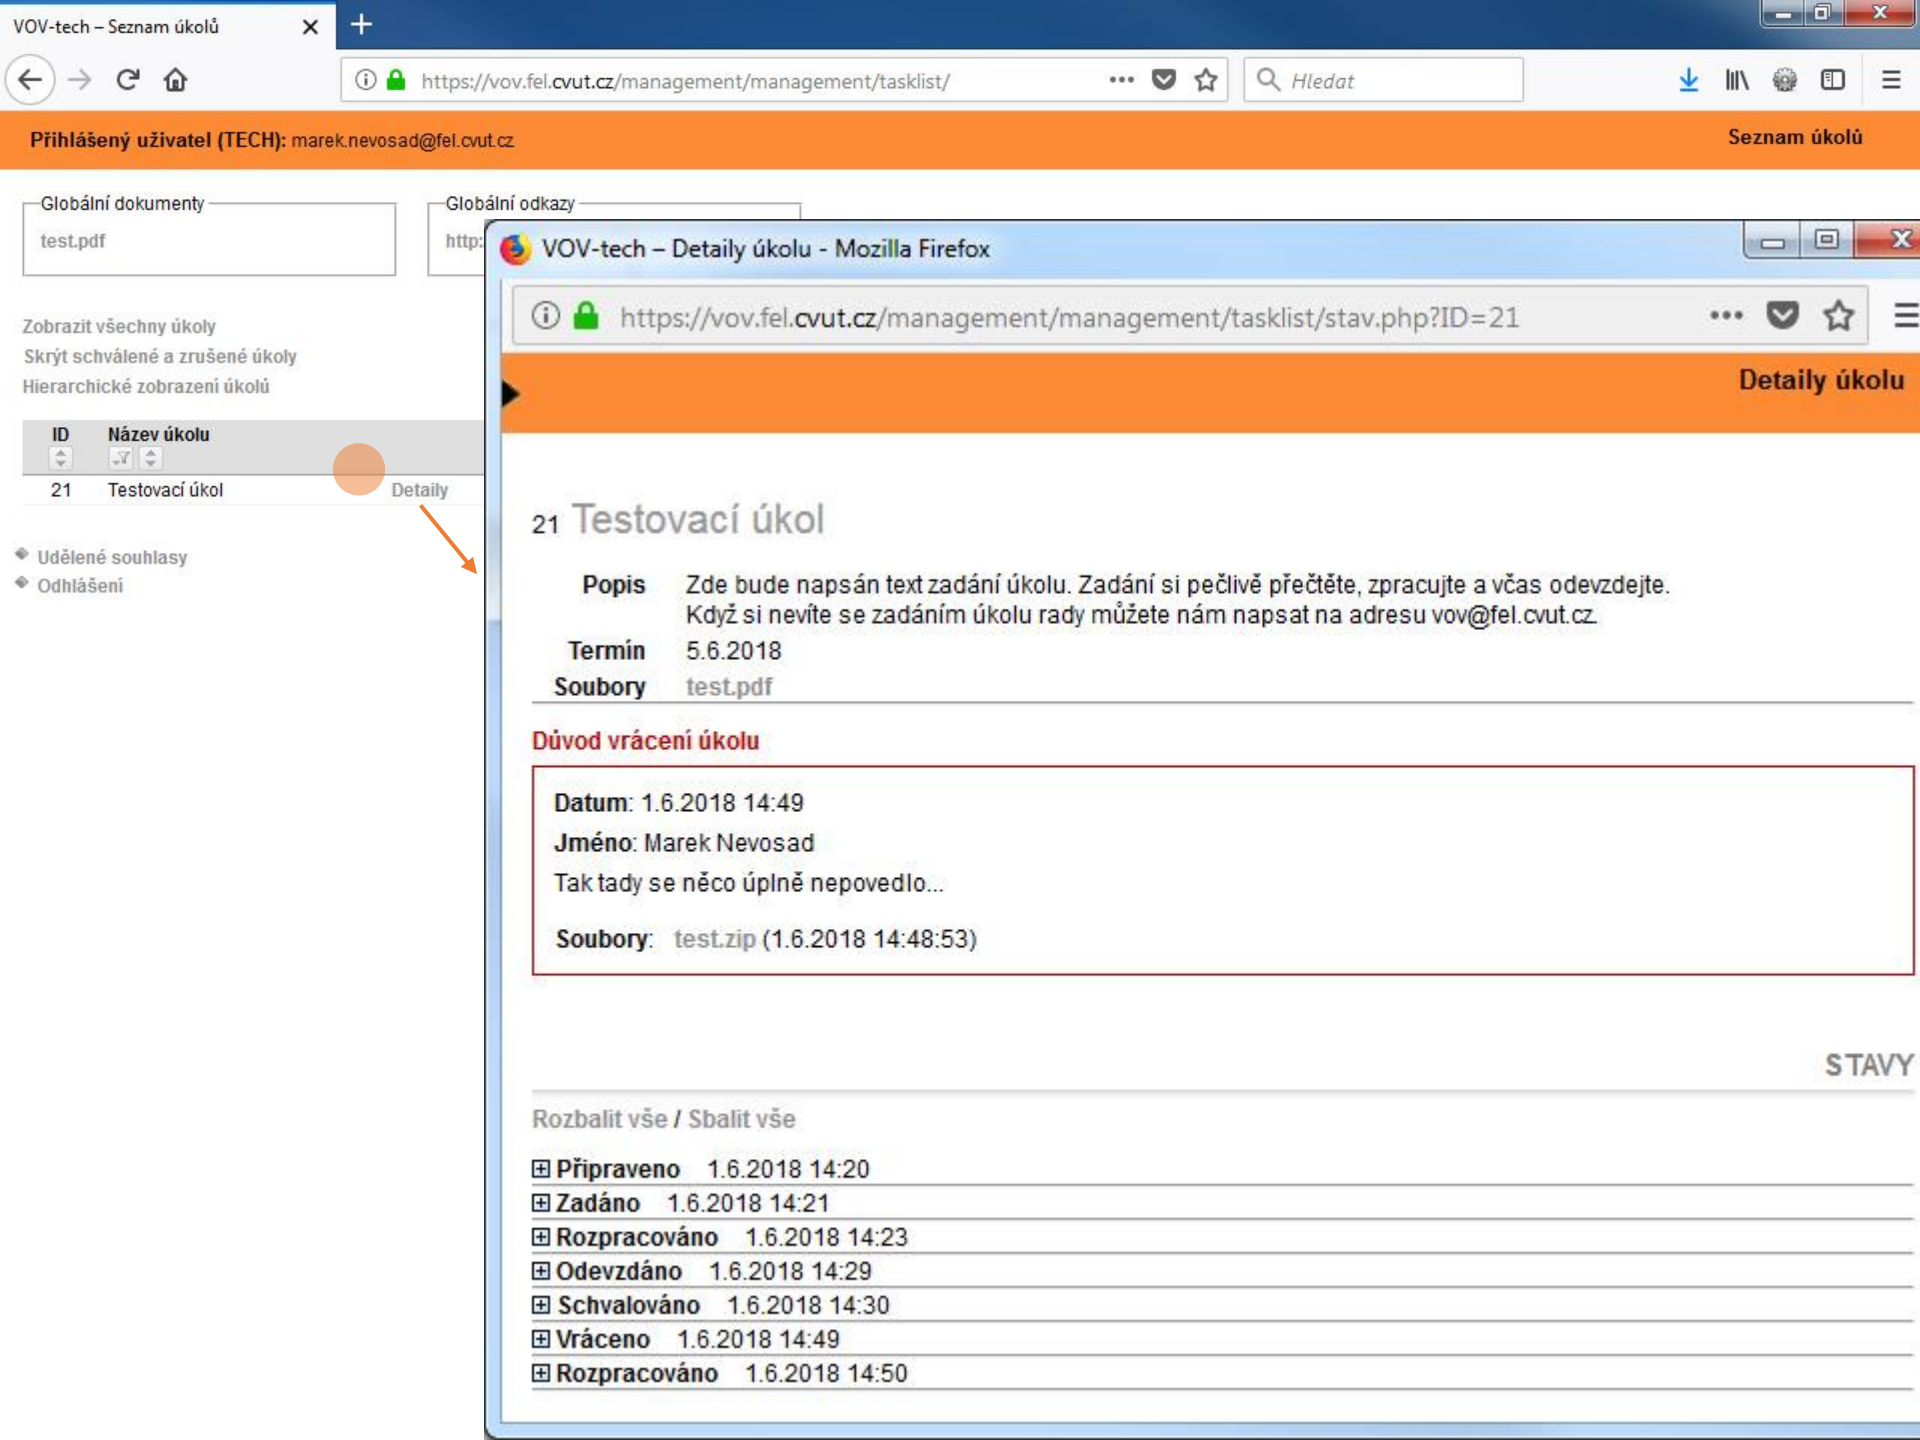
VOV-tech – Seznam úkolů

https://vov.fel.cvut.cz/management/management/tasklist/

Hledat

Přihlášený uživatel (TECH): marek.nevosad@fel.cvut.cz

Seznam úkolů

Globální dokumenty
test.pdf

Globální odkazy
http:

Zobrazit všechny úkoly
Skrýt schválené a zrušené úkoly
Hierarchické zobrazení úkolů

| ID | Název úkolu | |
|---|---|---|
| 21 | Testovací úkol | Detaily |

Udělené souhlasy
Odhlášení

VOV-tech – Detaily úkolu - Mozilla Firefox

https://vov.fel.cvut.cz/management/management/tasklist/stav.php?ID=21

Detaily úkolu

21 Testovací úkol

Popis Zde bude napsán text zadání úkolu. Zadání si pečlivě přečtěte, zpracujte a včas odevzdejte. Když si nevíte se zadáním úkolu rady můžete nám napsat na adresu vov@fel.cvut.cz.
Termín 5.6.2018
Soubory test.pdf

Důvod vrácení úkolu

Datum: 1.6.2018 14:49
Jméno: Marek Nevosad
Tak tady se něco úplně nepovedlo...

Soubory: test.zip (1.6.2018 14:48:53)

STAVY

Rozbalit vše / Sbalit vše

⊞ Připraveno 1.6.2018 14:20
⊞ Zadáno 1.6.2018 14:21
⊞ Rozpracováno 1.6.2018 14:23
⊞ Odevzdáno 1.6.2018 14:29
⊞ Schvalováno 1.6.2018 14:30
⊞ Vráceno 1.6.2018 14:49
⊞ Rozpracováno 1.6.2018 14:50